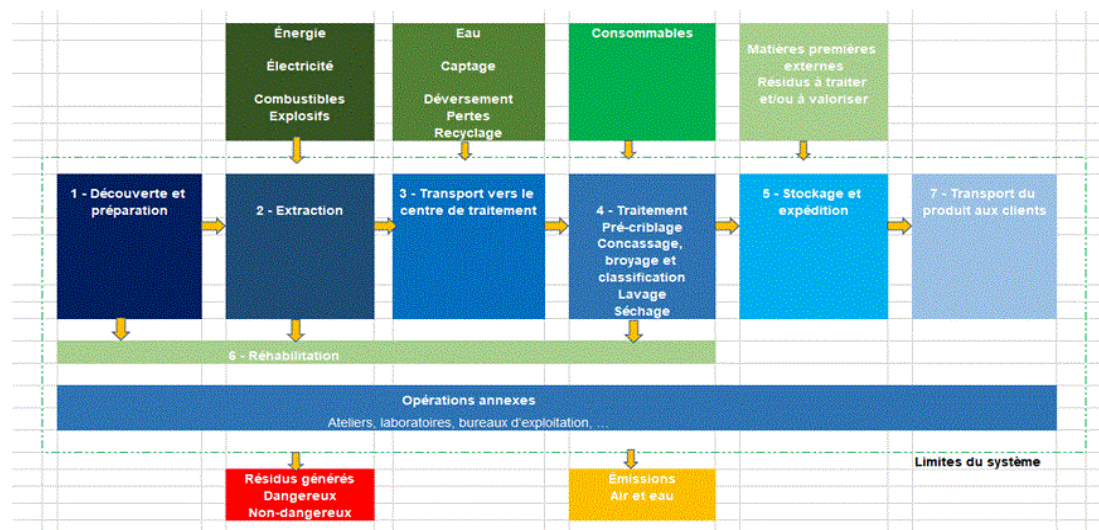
Énergie

Électricité

Combustibles
Explosifs

Eau

Captage

Déversement
Pertes
Recyclage

Consommables

Matières premières externes
Résidus à traiter et/ou à valoriser

1 - Découverte et préparation

2 - Extraction

3 - Transport vers le centre de traitement

4 - Traitement
Pré-criblage
Concassage, broyage et classification
Lavage
Séchage

5 - Stockage et expédition

7 - Transport du produit aux clients

6 - Réhabilitation

Opérations annexes
Ateliers, laboratoires, bureaux d'exploitation, ...

Limites du système

Résidus générés
Dangereux
Non-dangereux

Émissions
Air et eau